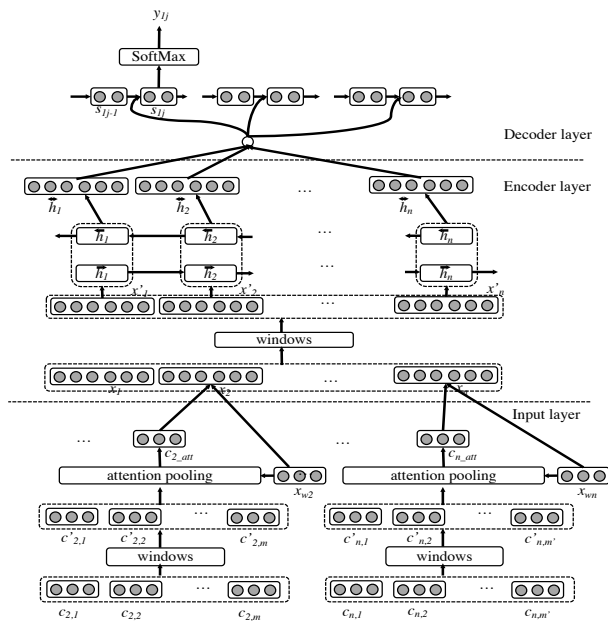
$y_{1j}$

SoftMax

$s_{1j-1}$ $s_{1j}$

Decoder layer

Encoder layer

$\overleftrightarrow{h}_1$ $\overleftrightarrow{h}_2$ … $\overleftrightarrow{h}_n$

$\overleftarrow{h}_1$ $\overleftarrow{h}_2$ … $\overleftarrow{h}_n$

$\overrightarrow{h}_1$ $\overrightarrow{h}_2$ … $\overrightarrow{h}_n$

$x'_1$ $x'_2$ … $x'_n$

windows

$x_1$ $x_2$ …

Input layer

… $c_{2\_att}$ … $c_{n\_att}$

attention pooling $x_{w2}$ attention pooling $x_{wn}$

$c'_{2,1}$ $c'_{2,2}$ … $c'_{2,m}$ $c'_{n,1}$ $c'_{n,2}$ … $c'_{n,m'}$

windows windows

$c_{2,1}$ $c_{2,2}$ … $c_{2,m}$ $c_{n,1}$ $c_{n,2}$ … $c_{n,m'}$